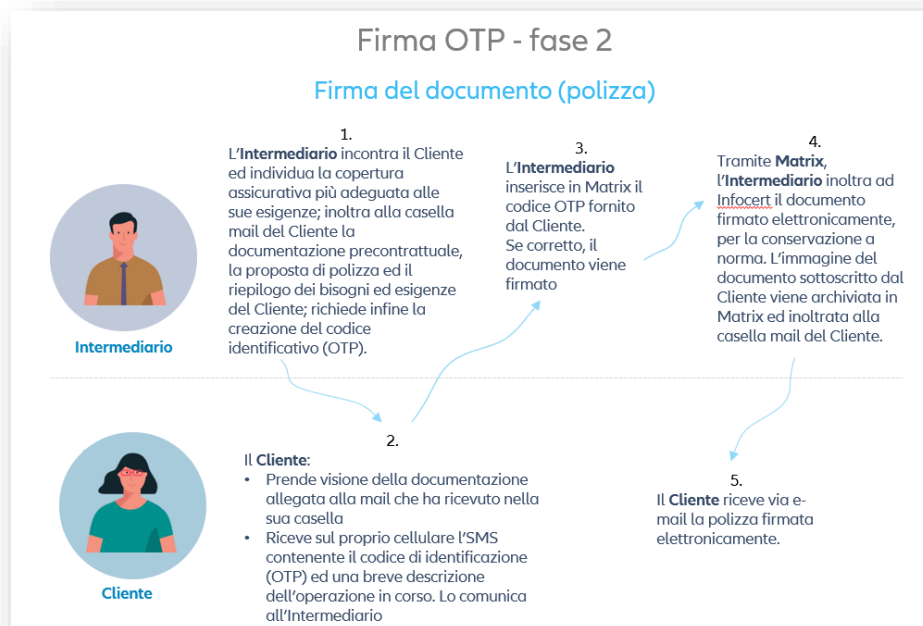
Firma OTP - fase 2

Firma del documento (polizza)

1.
L'Intermediario incontra il Cliente ed individua la copertura assicurativa più adeguata alle sue esigenze; inoltra alla casella mail del Cliente la documentazione precontrattuale, la proposta di polizza ed il riepilogo dei bisogni ed esigenze del Cliente; richiede infine la creazione del codice identificativo (OTP).

3.
L'Intermediario inserisce in Matrix il codice OTP fornito dal Cliente.
Se corretto, il documento viene firmato

4.
Tramite Matrix, l'Intermediario inoltra ad Infocert il documento firmato elettronicamente, per la conservazione a norma. L'immagine del documento sottoscritto dal Cliente viene archiviata in Matrix ed inoltrata alla casella mail del Cliente.

Intermediario

2.
Il Cliente:
• Prende visione della documentazione allegata alla mail che ha ricevuto nella sua casella
• Riceve sul proprio cellulare l'SMS contenente il codice di identificazione (OTP) ed una breve descrizione dell'operazione in corso. Lo comunica all'Intermediario

5.
Il Cliente riceve via e-mail la polizza firmata elettronicamente.

Cliente